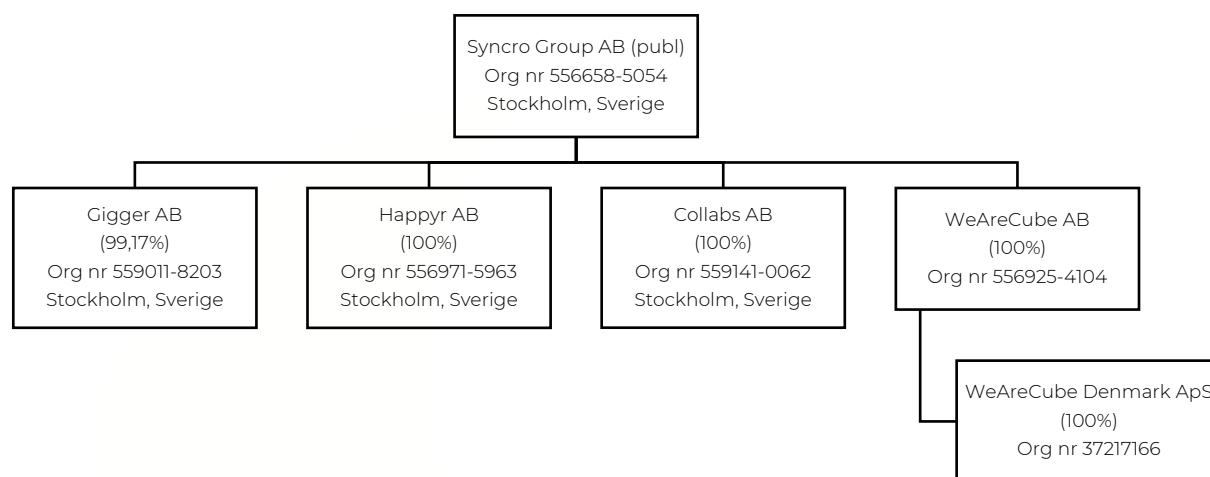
Syncro Group AB (publ)
Org nr 556658-5054
Stockholm, Sverige

Gigger AB
(99,17%)
Org nr 559011-8203
Stockholm, Sverige

Happyr AB
(100%)
Org nr 556971-5963
Stockholm, Sverige

Collabs AB
(100%)
Org nr 559141-0062
Stockholm, Sverige

WeAreCube AB
(100%)
Org nr 556925-4104

WeAreCube Denmark ApS
(100%)
Org nr 37217166